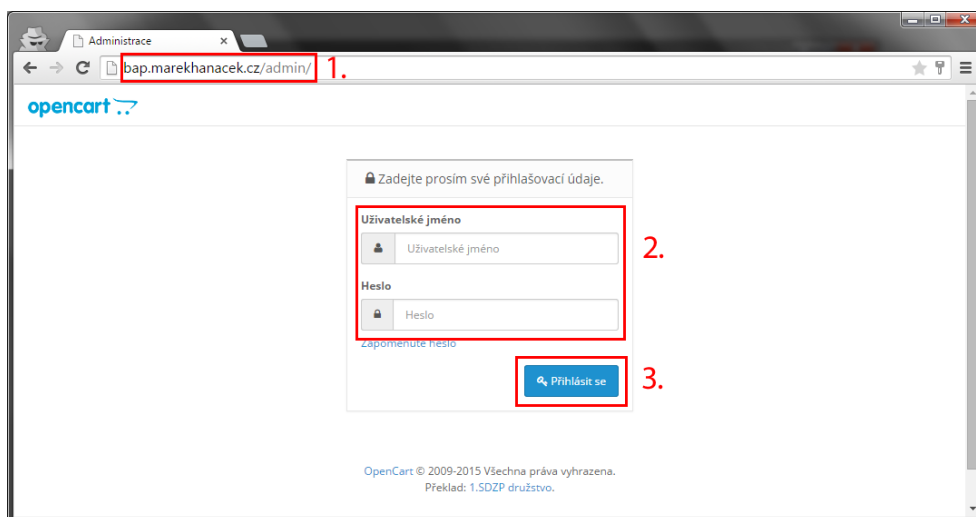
Administrace

bap.marekhanacek.cz/admin/ 1.

opencart

Zadejte prosím své přihlašovací údaje.

Uživatelské jméno

Uživatelské jméno

2.

Heslo

Heslo

Zapomenuté heslo

Přihlásit se

3.

OpenCart © 2009-2015 Všechna práva vyhrazena.
Překlad: 1.SDZP družstvo.